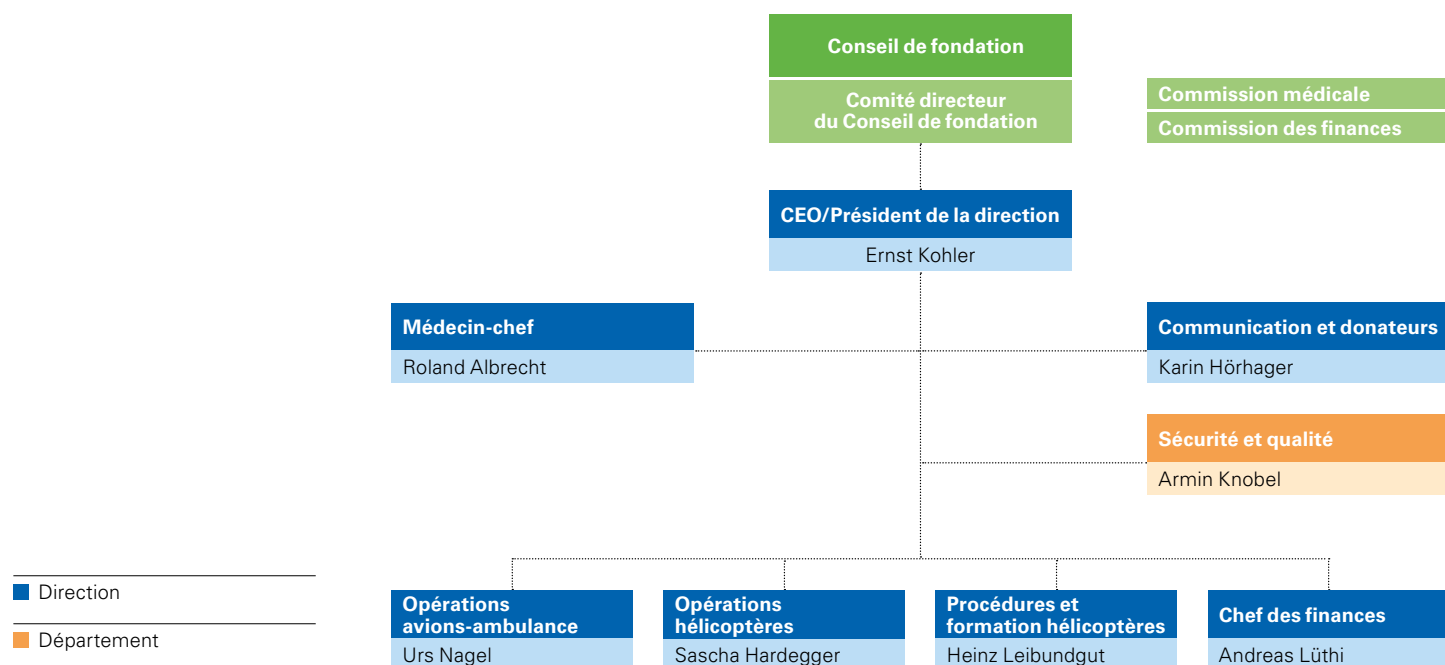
Conseil de fondation

Comité directeur du Conseil de fondation

Commission médicale

Commission des finances

CEO/Président de la direction

Ernst Kohler

Médecin-chef

Roland Albrecht

Communication et donateurs

Karin Hörhager

Sécurité et qualité

Armin Knobel

Direction

Département

Opérations avions-ambulance

Urs Nagel

Opérations hélicoptères

Sascha Hardegger

Procédures et formation hélicoptères

Heinz Leibundgut

Chef des finances

Andreas Lüthi